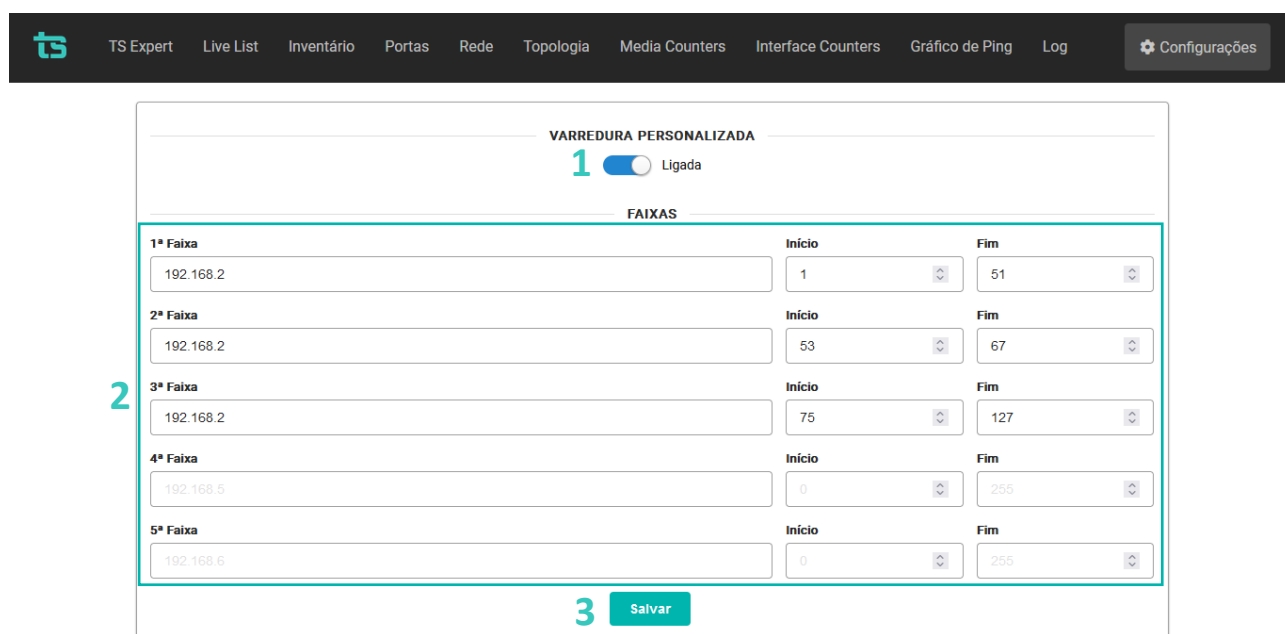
ts TS Expert Live List Inventário Portas Rede Topologia Media Counters Interface Counters Gráfico de Ping Log Configurações

VARREDURA PERSONALIZADA

1 Ligada

FAIXAS

2

1ª Faixa
192.168.2
Início
1
Fim
51

2ª Faixa
192.168.2
Início
53
Fim
67

3ª Faixa
192.168.2
Início
75
Fim
127

4ª Faixa
192.168.5
Início
0
Fim
255

5ª Faixa
192.168.6
Início
0
Fim
255

3 Salvar